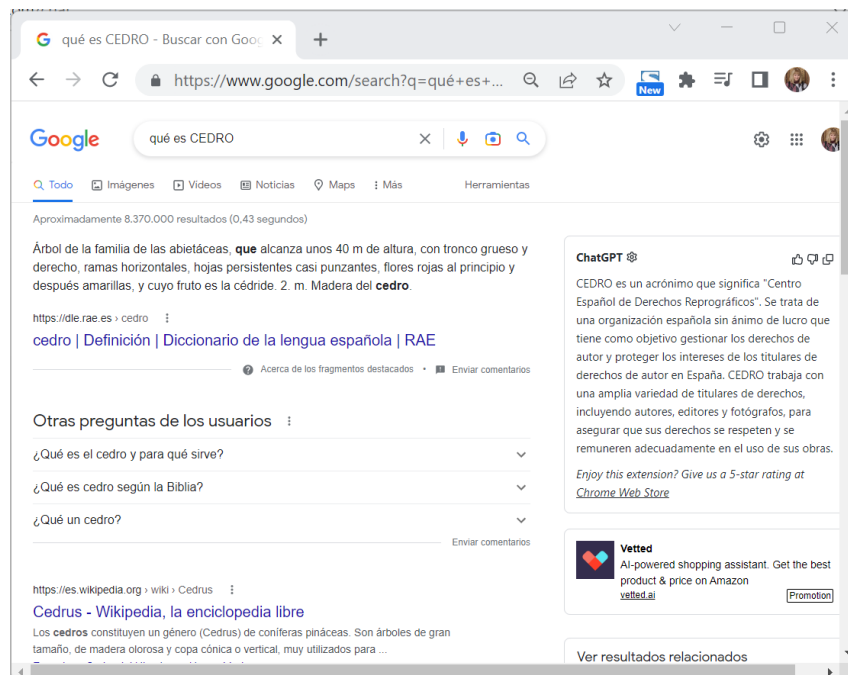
qué es CEDRO - Buscar con Goo ×

https://www.google.com/search?q=qué+es+...

New

Google

qué es CEDRO

Todo Imágenes Videos Noticias Maps Más Herramientas

Aproximadamente 8.370.000 resultados (0,43 segundos)

Árbol de la familia de las abietáceas, que alcanza unos 40 m de altura, con tronco grueso y derecho, ramas horizontales, hojas persistentes casi punzantes, flores rojas al principio y después amarillas, y cuyo fruto es la cédride. 2. m. Madera del cedro.

https://dle.rae.es › cedro

cedro | Definición | Diccionario de la lengua española | RAE

Acerca de los fragmentos destacados · Enviar comentarios

Otras preguntas de los usuarios

¿Qué es el cedro y para qué sirve?

¿Qué es cedro según la Biblia?

¿Qué un cedro?

Enviar comentarios

https://es.wikipedia.org › wiki › Cedrus

Cedrus - Wikipedia, la enciclopedia libre

Los cedros constituyen un género (Cedrus) de coníferas pináceas. Son árboles de gran tamaño, de madera olorosa y copa cónica o vertical, muy utilizados para ...

ChatGPT

CEDRO es un acrónimo que significa "Centro Español de Derechos Reprográficos". Se trata de una organización española sin ánimo de lucro que tiene como objetivo gestionar los derechos de autor y proteger los intereses de los titulares de derechos de autor en España. CEDRO trabaja con una amplia variedad de titulares de derechos, incluyendo autores, editores y fotógrafos, para asegurar que sus derechos se respeten y se remuneren adecuadamente en el uso de sus obras.

Enjoy this extension? Give us a 5-star rating at Chrome Web Store

Vetted

AI-powered shopping assistant. Get the best product & price on Amazon

vetted.ai

Promotion

Ver resultados relacionados